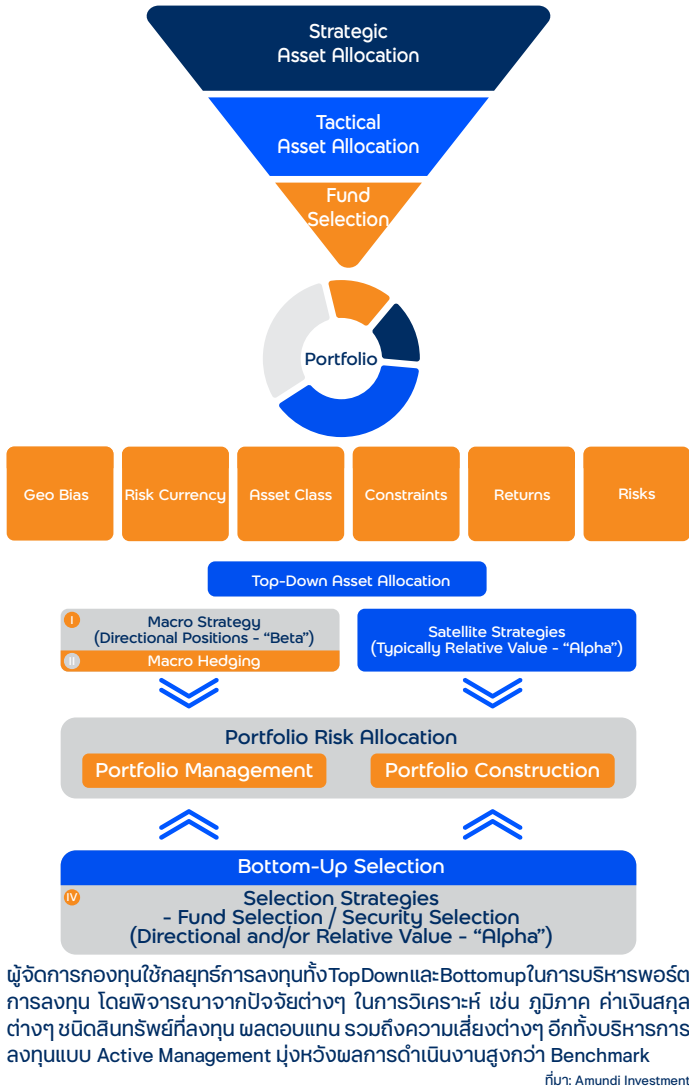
Strategic Asset Allocation

Tactical Asset Allocation

Fund Selection

Portfolio

Geo Bias

Risk Currency

Asset Class

Constraints

Returns

Risks

Top-Down Asset Allocation

I Macro Strategy (Directional Positions - “Beta”)

II Macro Hedging

Satellite Strategies (Typically Relative Value - “Alpha”)

Portfolio Risk Allocation

Portfolio Management

Portfolio Construction

Bottom-Up Selection

IV Selection Strategies - Fund Selection / Security Selection (Directional and/or Relative Value - “Alpha”)

ผู้จัดการกองทุนใช้กลยุทธ์การลงทุนทั้งTopDownและBottomupในการบริหารพอร์ตการลงทุน โดยพิจารณาจากปัจจัยต่างๆ ในการวิเคราะห์ เช่น ภูมิภาค ค่าเงินสกุลต่างๆ ชนิดสินทรัพย์ที่ลงทุน ผลตอบแทน รวมถึงความเสี่ยงต่างๆ อีกทั้งบริหารการลงทุนแบบ Active Management มุ่งหวังผลการดำเนินงานสูงกว่า Benchmark

ที่มา: Amundi Investment